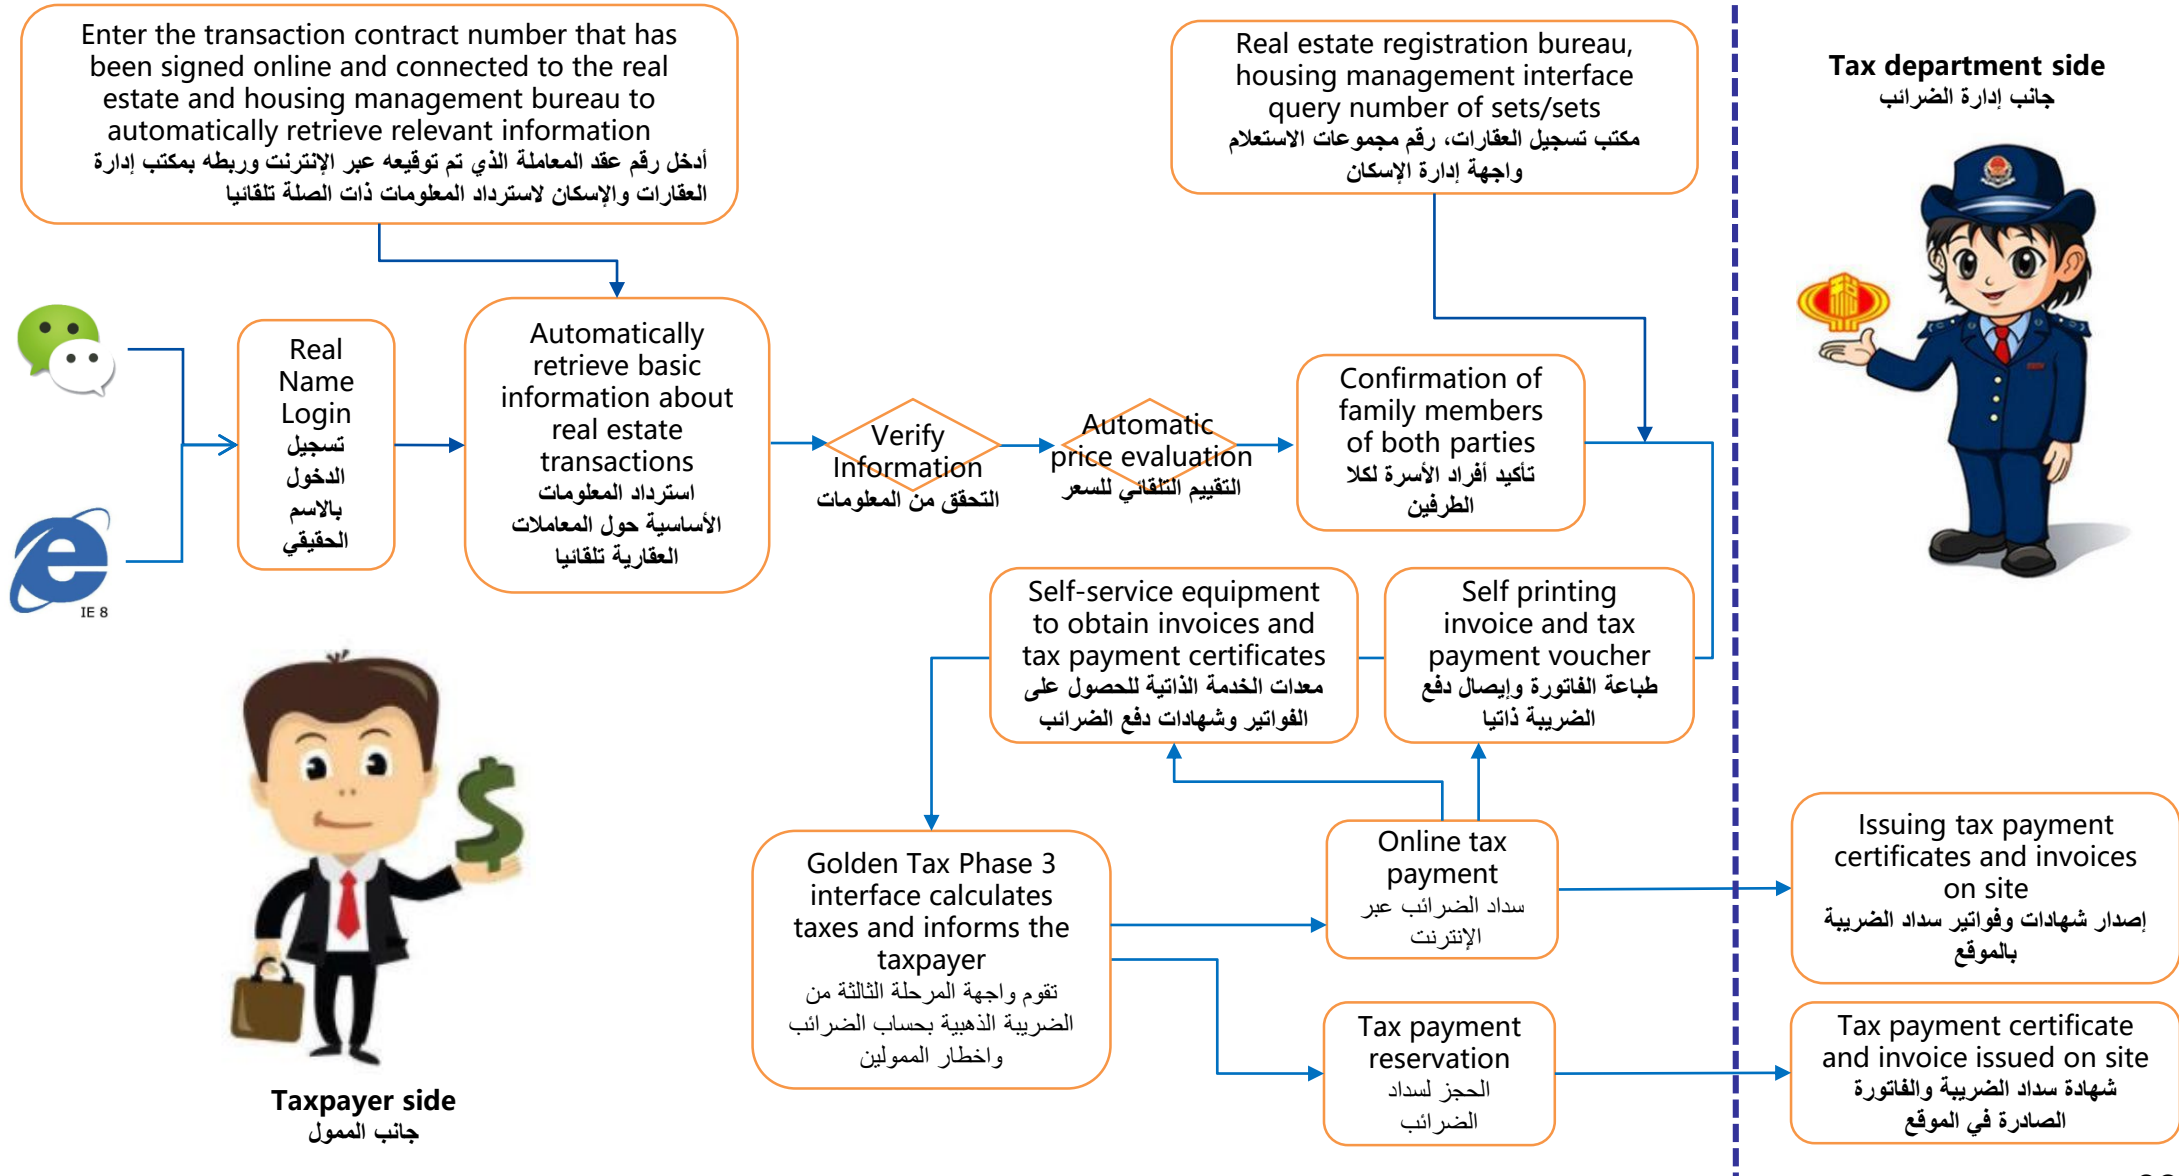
Enter the transaction contract number that has been signed online and connected to the real estate and housing management bureau to automatically retrieve relevant information
أدخل رقم عقد المعاملة الذي تم توقيعه عبر الإنترنت وربطه بمكتب إدارة العقارات والإسكان لاسترداد المعلومات ذات الصلة تلقائيا

Real estate registration bureau, housing management interface query number of sets/sets
مكتب تسجيل العقارات، رقم مجموعات الاستعلام واجهة إدارة الإسكان

Tax department side
جانب إدارة الضرائب

Real Name Login
تسجيل الدخول بالاسم الحقيقي

IE 8

Automatically retrieve basic information about real estate transactions
استرداد المعلومات الأساسية حول المعاملات العقارية تلقائيا

Verify Information
التحقق من المعلومات

Automatic price evaluation
التقييم التلقائي للسعر

Confirmation of family members of both parties
تأكيد أفراد الأسرة لكلا الطرفين

Self-service equipment to obtain invoices and tax payment certificates
معدات الخدمة الذاتية للحصول على الفواتير وشهادات دفع الضرائب

Self printing invoice and tax payment voucher
طباعة الفاتورة وإيصال دفع الضريبة ذاتيا

Golden Tax Phase 3 interface calculates taxes and informs the taxpayer
تقوم واجهة المرحلة الثالثة من الضريبة الذهبية بحساب الضرائب واخطار الممولين

Online tax payment
سداد الضرائب عبر الإنترنت

Issuing tax payment certificates and invoices on site
إصدار شهادات وفواتير سداد الضريبة بالموقع

Tax payment reservation
الحجز لسداد الضرائب

Tax payment certificate and invoice issued on site
شهادة سداد الضريبة والفاتورة الصادرة في الموقع

Taxpayer side
جانب الممول